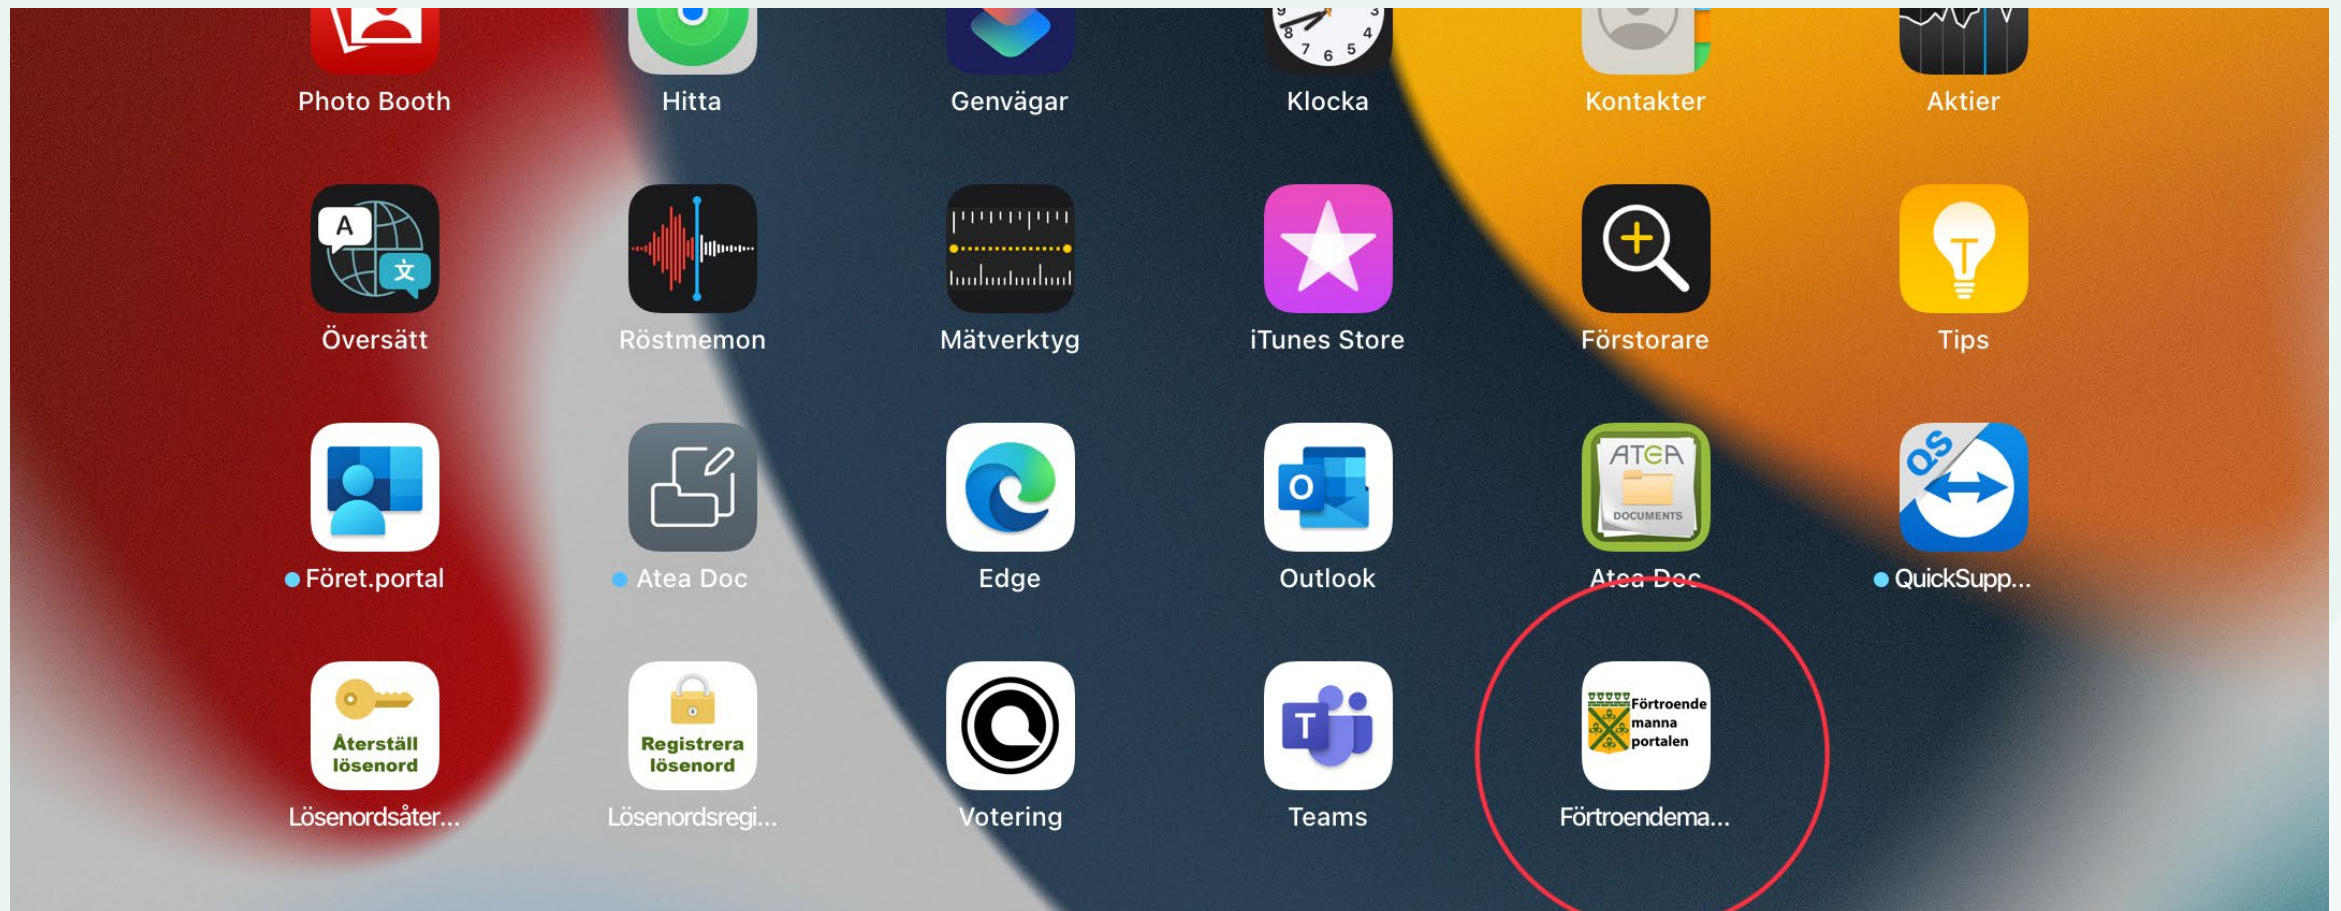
Photo Booth
Hitta
Genvägar
Klocka
Kontakter
Aktier

A
文
Översätt
Röstmemon
Mätverktyg
iTunes Store
Förstorare
Tips

Föret.portal
Atea Doc
Edge
Outlook
ATEA
DOCUMENTS
Atea Doc
QuickSupp...

Återställ lösenord
Lösenordsåter...
Registrera lösenord
Lösenordsregi...
Votering
Teams
Förtroendemannaportalen
Förtroendema...